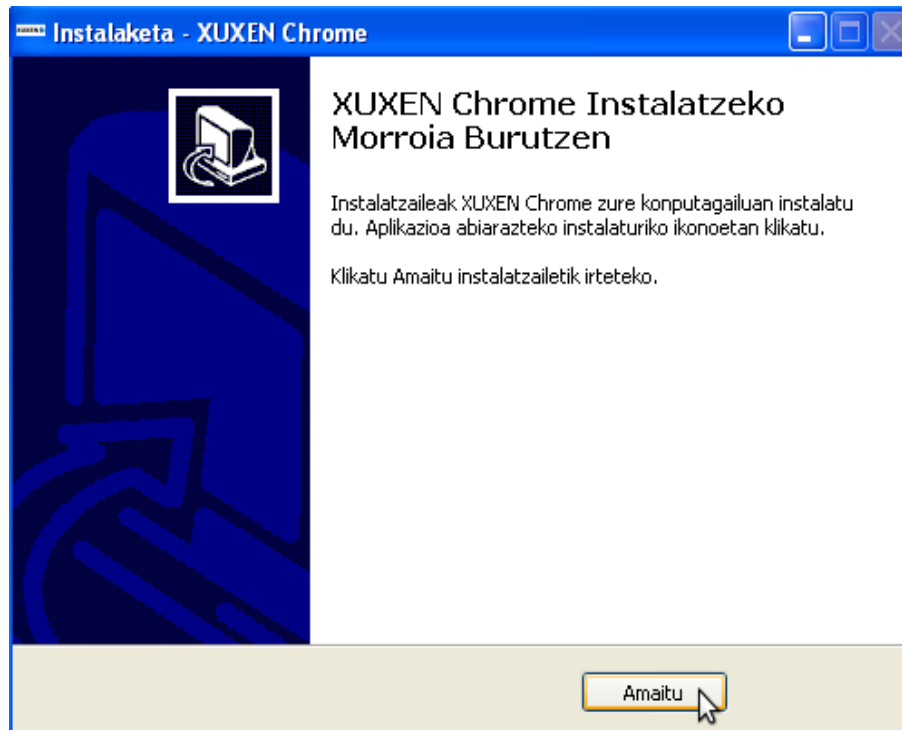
Instalaketa - XUXEN Chrome

XUXEN Chrome Instalatzeko Morroia Burutzen

Instalatzaileak XUXEN Chrome zure konputagailuan instalatu du. Aplikazioa abiarazteko instalaturiko ikonoetan klikatu.

Klikatu Amaitu instalatzailetik irteteko.

Amaitu